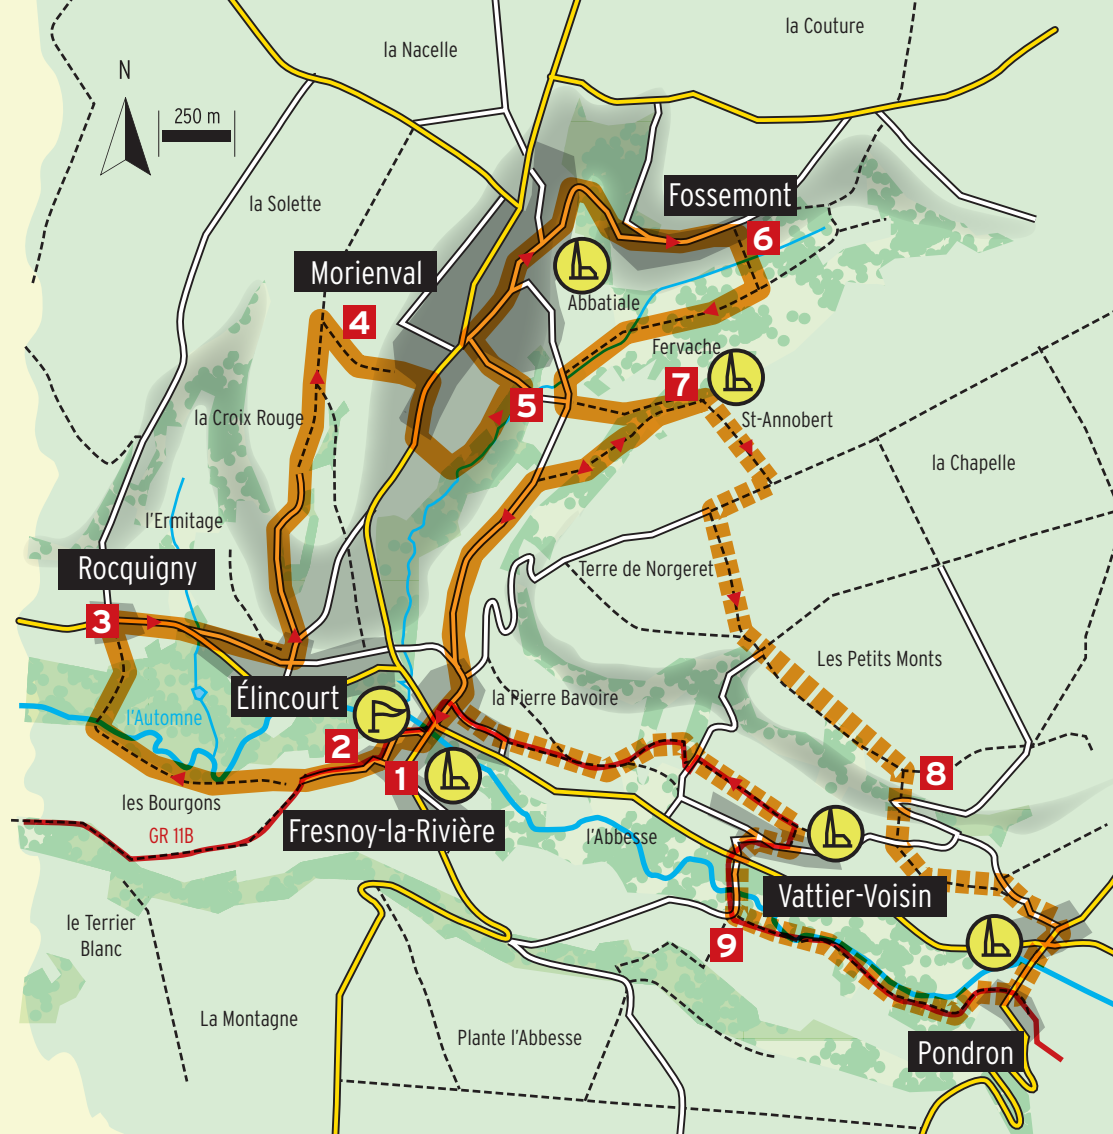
N

250 m

la Nacelle

la Couture

la Solette

Fossemont

6

Morienval

4

Abbatiale

Fervache

7

St-Annobert

5

la Croix Rouge

la Chapelle

l'Ermitage

Rocquigny

Terre de Norgeret

3

Les Petits Monts

Élincourt

la Pierre Bavoire

l'Automne

2

1

8

les Bourgons

GR 11B

Fresnoy-la-Rivière

l'Abbesse

Vattier-Voisin

le Terrier Blanc

9

La Montagne

Plante l'Abbesse

Pondron